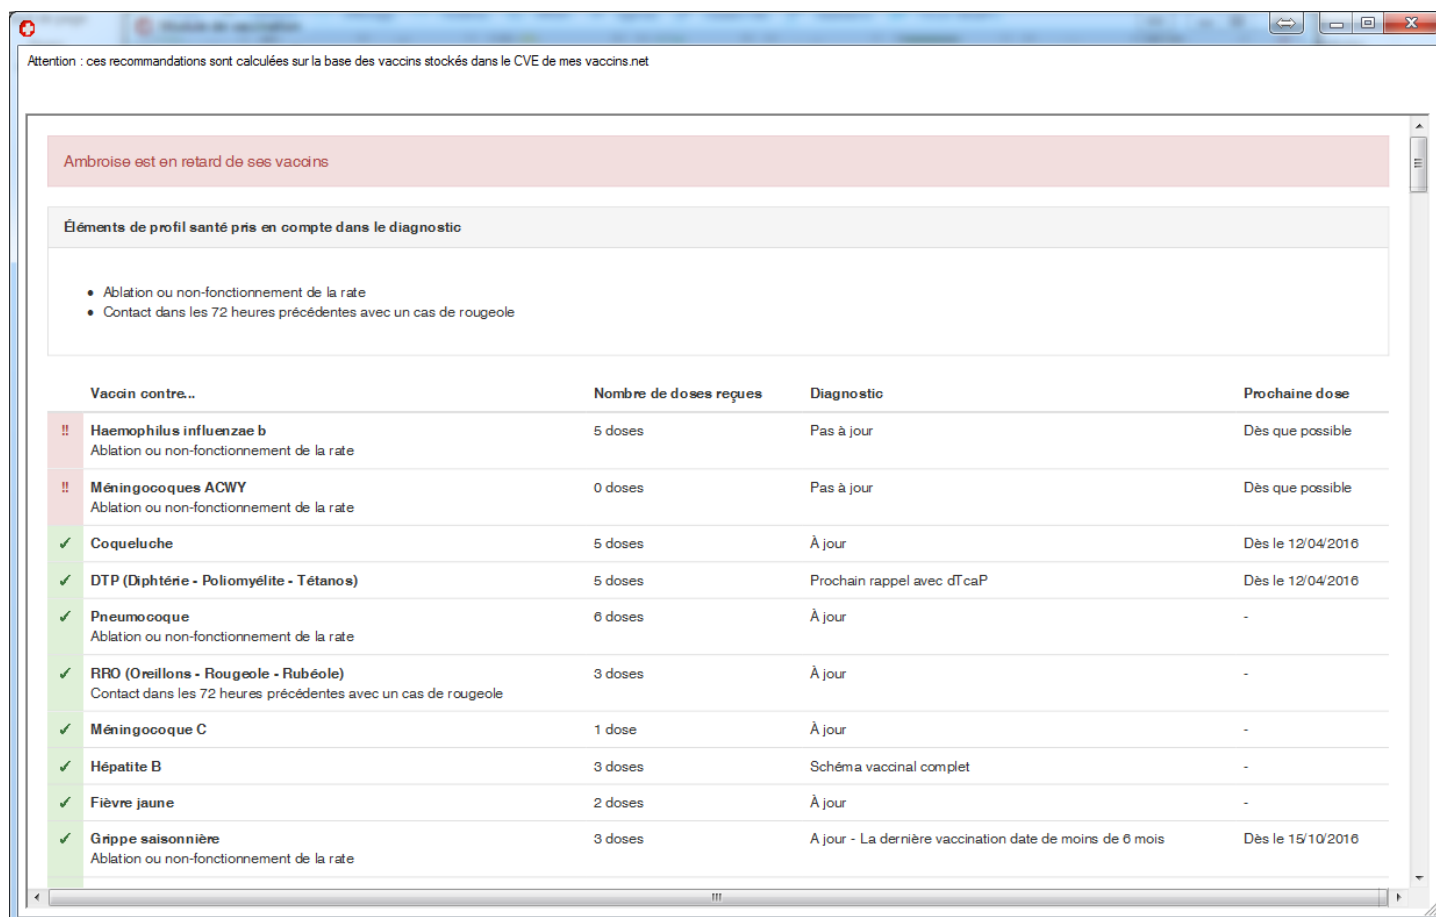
Attention : ces recommandations sont calculées sur la base des vaccins stockés dans le CVE de mes vaccins.net

Ambroise est en retard de ses vaccins

Éléments de profil santé pris en compte dans le diagnostic

- Ablation ou non-fonctionnement de la rate
- Contact dans les 72 heures précédentes avec un cas de rougeole

| | Vaccin contre... | Nombre de doses reçues | Diagnostic | Prochaine dose |
|---|---|---|---|---|
| !! | Haemophilus influenzae b Ablation ou non-fonctionnement de la rate | 5 doses | Pas à jour | Dès que possible |
| !! | Méningocoques ACWY Ablation ou non-fonctionnement de la rate | 0 doses | Pas à jour | Dès que possible |
| ✓ | Coqueluche | 5 doses | À jour | Dès le 12/04/2016 |
| ✓ | DTP (Diphtérie - Poliomyélite - Tétanos) | 5 doses | Prochain rappel avec dTcaP | Dès le 12/04/2016 |
| ✓ | Pneumocoque Ablation ou non-fonctionnement de la rate | 6 doses | À jour | - |
| ✓ | RRO (Oreillons - Rougeole - Rubéole) Contact dans les 72 heures précédentes avec un cas de rougeole | 3 doses | À jour | - |
| ✓ | Méningocoque C | 1 dose | À jour | - |
| ✓ | Hépatite B | 3 doses | Schéma vaccinal complet | - |
| ✓ | Fièvre jaune | 2 doses | À jour | - |
| ✓ | Grippe saisonnière Ablation ou non-fonctionnement de la rate | 3 doses | A jour - La dernière vaccination date de moins de 6 mois | Dès le 15/10/2016 |